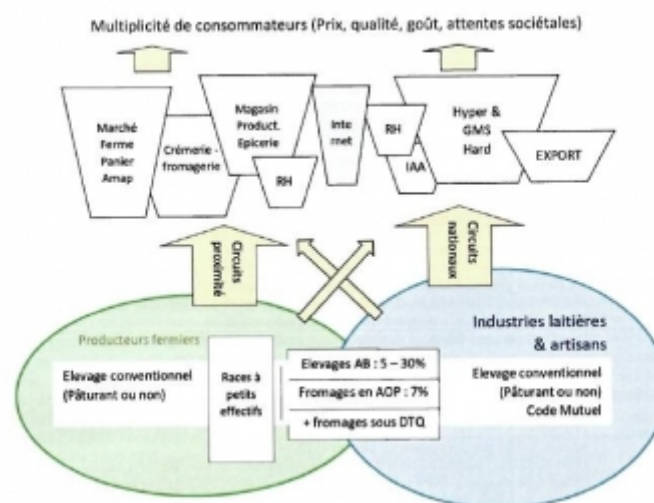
Multiplicité de consommateurs (Prix, qualité, goût, attentes sociétales)

Marché Ferme Panier Amap

Crémerie - fromagerie

Magasin Product. Epicerie

RH

Inte rnet

RH

IAA

Hyper & GMS Hard

EXPORT

Circuits proximité

Circuits nationaux

Producteurs fermiers

Elevage conventionnel (Pâturant ou non)

Races à petits effectifs

Elevages AB : 5 – 30%

Fromages en AOP : 7%

+ fromages sous DTQ

Industries laitières & artisans

Elevage conventionnel (Pâturant ou non) Code Mutuel